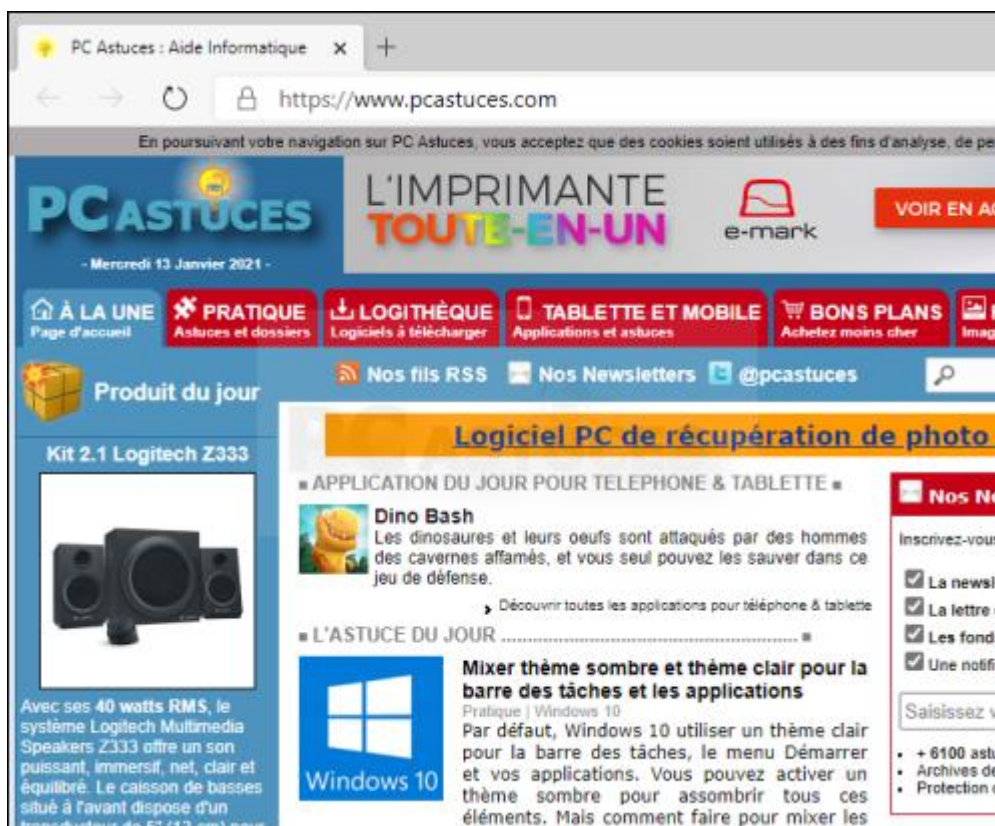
PC Astuces : Aide Informatique ×

https://www.pcastuces.com

En poursuivant votre navigation sur PC Astuces, vous acceptez que des cookies soient utilisés à des fins d'analyse, de pe

PC ASTUCES
- Mercredi 13 Janvier 2021 -

L'IMPRIMANTE TOUTE-EN-UN
e-mark
VOIR EN A

À LA UNE Page d'accueil
PRATIQUE Astuces et dossiers
LOGITHÈQUE Logiciels à télécharger
TABLETTE ET MOBILE Applications et astuces
BONS PLANS Achetez moins cher
Imag

Produit du jour

Nos fils RSS Nos Newsletters @pcastuces

Kit 2.1 Logitech Z333

Avec ses 40 watts RMS, le système Logitech Multimedia Speakers Z333 offre un son puissant, immersif, net, clair et équilibré. Le caisson de basses situé à l'avant dispose d'un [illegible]

Logiciel PC de récupération de photo

APPLICATION DU JOUR POUR TELEPHONE & TABLETTE

Dino Bash
Les dinosaures et leurs oeufs sont attaqués par des hommes des cavernes affamés, et vous seul pouvez les sauver dans ce jeu de défense.

Découvrir toutes les applications pour téléphone & tablette

L'ASTUCE DU JOUR

Windows 10

Mixer thème sombre et thème clair pour la barre des tâches et les applications
Pratique | Windows 10
Par défaut, Windows 10 utiliser un thème clair pour la barre des tâches, le menu Démarrer et vos applications. Vous pouvez activer un thème sombre pour assombrir tous ces éléments. Mais comment faire pour mixer les

Nos N
Inscrivez-vous
La newsl
La lettre
Les fond
Une notifi
Saisissez v
+ 6100 astu
Archives de
Protection